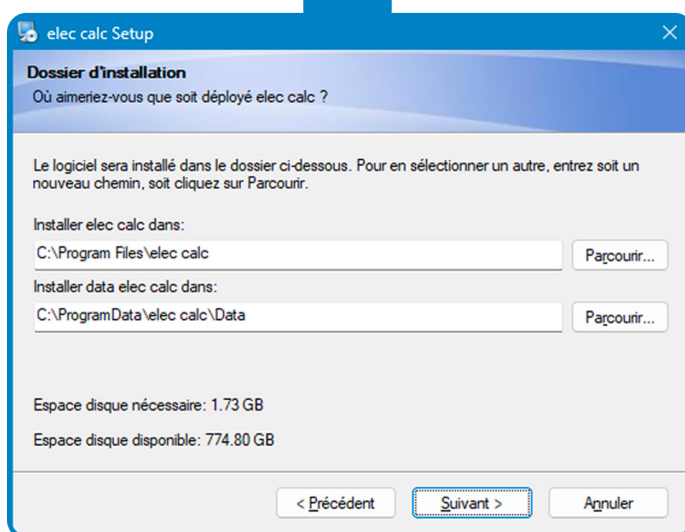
elec calc Setup

Dossier d'installation
Où aimeriez-vous que soit déployé elec calc ?

Le logiciel sera installé dans le dossier ci-dessous. Pour en sélectionner un autre, entrez soit un nouveau chemin, soit cliquez sur Parcourir.

Installer elec calc dans:
C:\Program Files\elec calc
Parcourir...

Installer data elec calc dans:
C:\ProgramData\elec calc\Data
Parcourir...

Espace disque nécessaire: 1.73 GB

Espace disque disponible: 774.80 GB

< Précédent
Suivant >
Annuler